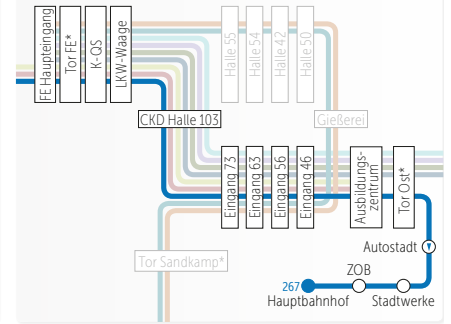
FE Haupteingang
Tor FE*
K-QS
LKW-Waage
Halle 55
Halle 54
Halle 42
Halle 50
CKD Halle 103
Gießerei
Eingang 73
Eingang 63
Eingang 56
Eingang 46
Ausbildungszentrum
Tor Ost*
Autostadt
Tor Sandkamp*
267
ZOB
Hauptbahnhof
Stadtwerke